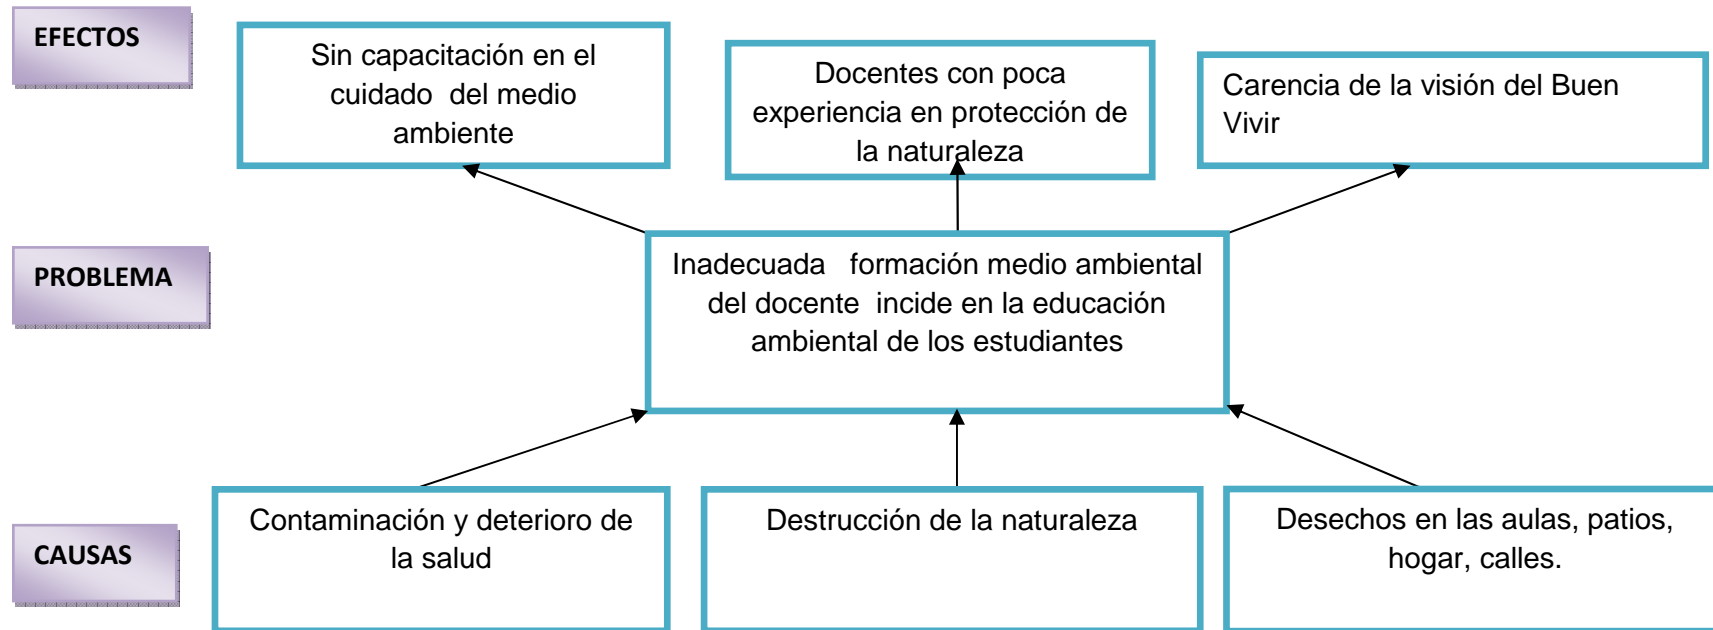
EFECTOS

Sin capacitación en el cuidado del medio ambiente

Docentes con poca experiencia en protección de la naturaleza

Carencia de la visión del Buen Vivir

PROBLEMA

Inadecuada formación medio ambiental del docente incide en la educación ambiental de los estudiantes

CAUSAS

Contaminación y deterioro de la salud

Destrucción de la naturaleza

Desechos en las aulas, patios, hogar, calles.